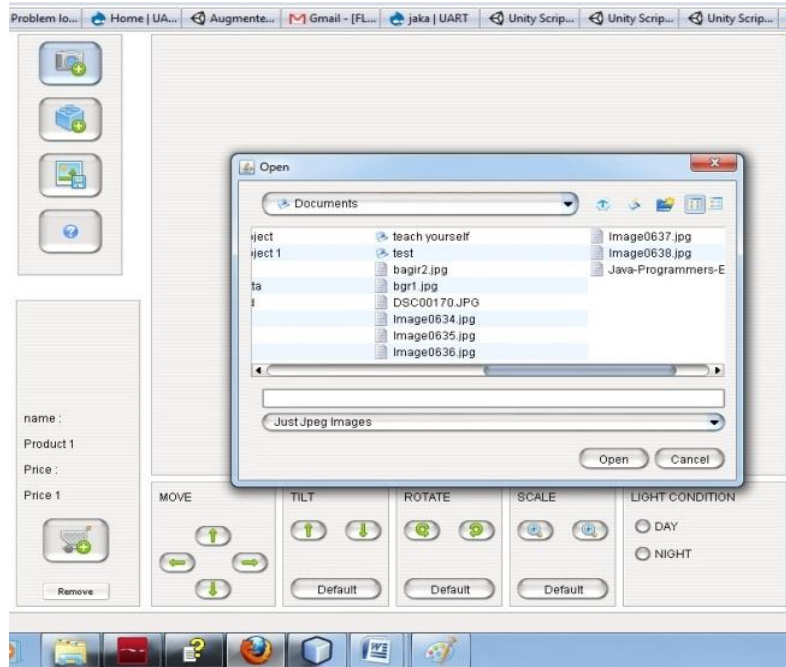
Problem lo... Home | UA... Augmente... Gmail - [FL... jaka | UART Unity Scrip... Unity Scrip... Unity Scrip...

Open

Documents

ject
ject 1
ta

teach yourself
test
bagir2.jpg
bgr1.jpg
DSC00170.JPG
Image0634.jpg
Image0635.jpg
Image0636.jpg

Image0637.jpg
Image0638.jpg
Java-Programmers-E

Just Jpeg Images

Open Cancel

name :
Product 1
Price :
Price 1

Remove

MOVE

TILT

Default

ROTATE

Default

SCALE

Default

LIGHT CONDITION

DAY

NIGHT